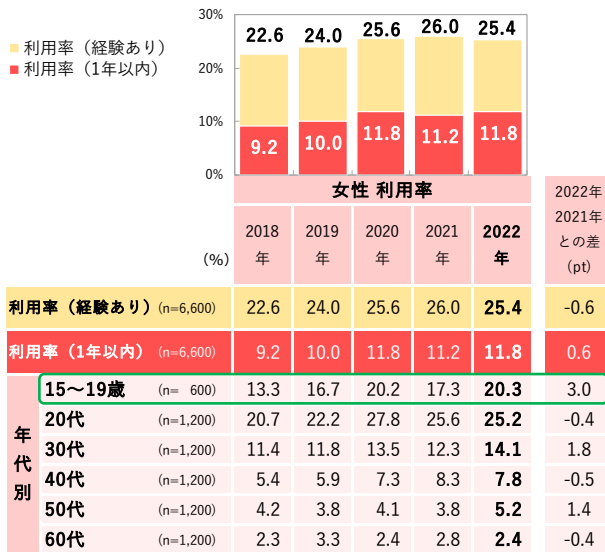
利用率（経験あり）
利用率（1年以内）

30%
20%
10%
0%

22.6 24.0 25.6 26.0 25.4
9.2 10.0 11.8 11.2 11.8

女性 利用率

| (%) | | 2018年 | 2019年 | 2020年 | 2021年 | 2022年 | 2022年 2021年 との差 (pt) |
|---|---|---|---|---|---|---|---|
| 利用率（経験あり） | (n=6,600) | 22.6 | 24.0 | 25.6 | 26.0 | 25.4 | -0.6 |
| 利用率（1年以内） | (n=6,600) | 9.2 | 10.0 | 11.8 | 11.2 | 11.8 | 0.6 |
| 年代別 15〜19歳 | (n= 600) | 13.3 | 16.7 | 20.2 | 17.3 | 20.3 | 3.0 |
| 20代 | (n=1,200) | 20.7 | 22.2 | 27.8 | 25.6 | 25.2 | -0.4 |
| 30代 | (n=1,200) | 11.4 | 11.8 | 13.5 | 12.3 | 14.1 | 1.8 |
| 40代 | (n=1,200) | 5.4 | 5.9 | 7.3 | 8.3 | 7.8 | -0.5 |
| 50代 | (n=1,200) | 4.2 | 3.8 | 4.1 | 3.8 | 5.2 | 1.4 |
| 60代 | (n=1,200) | 2.3 | 3.3 | 2.4 | 2.8 | 2.4 | -0.4 |